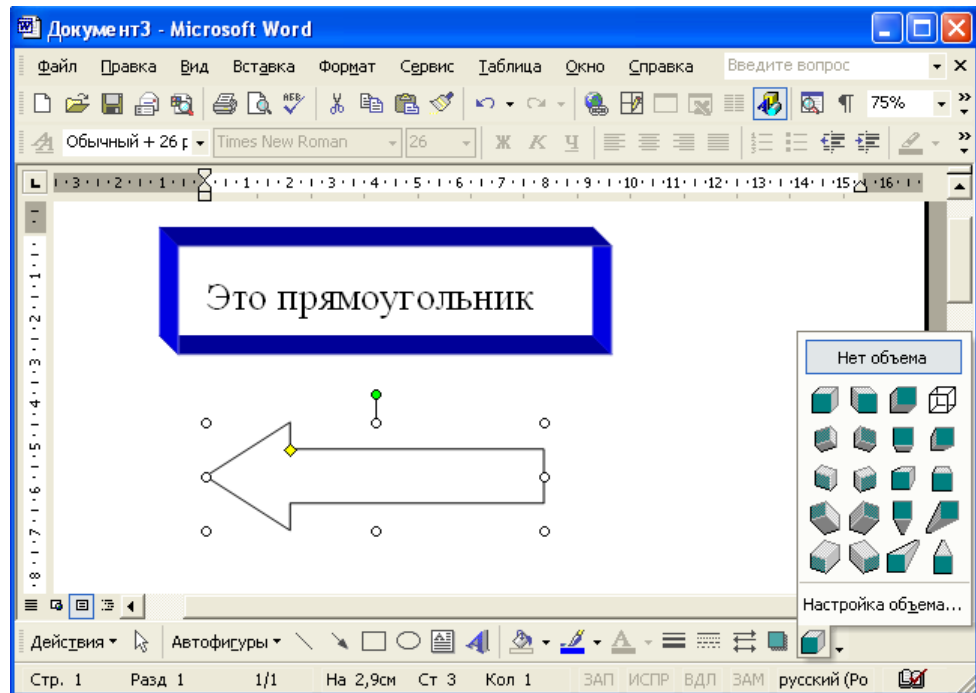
Документ3 - Microsoft Word

Файл Правка Вид Вставка Формат Сервис Таблица Окно Справка

Введите вопрос

75%

Обычный + 26 р Times New Roman 26

Ж К Ч

Это прямоугольник

Нет объема

Настройка объема...

Действия Автофигуры

Стр. 1 Разд 1 1/1 На 2,9см Ст 3 Кол 1 ЗАП ИСПР ВДЛ ЗАМ русский (Ро